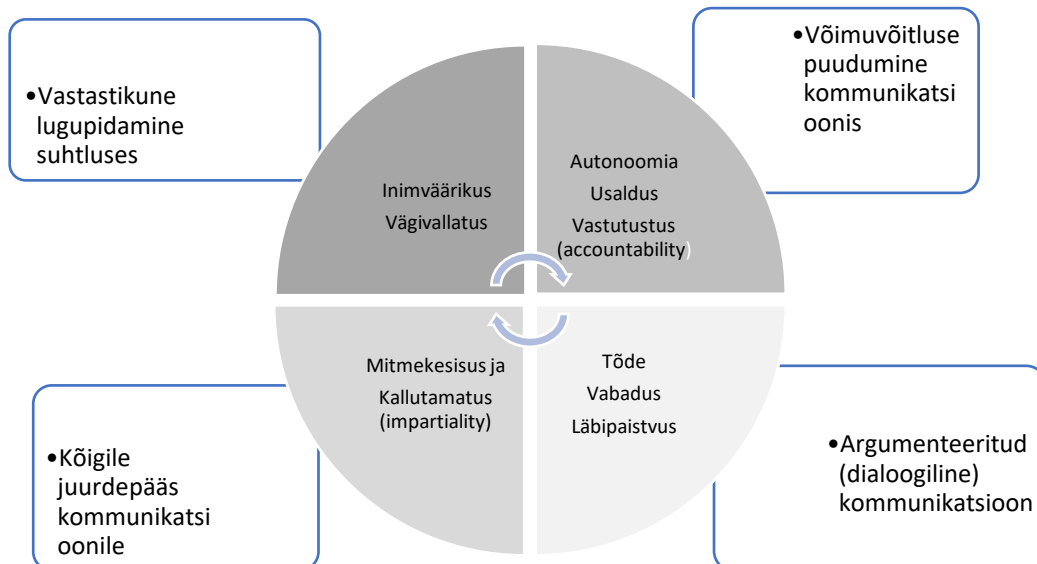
•Vastastikune lugupidamine suhtluses

•Võimuvõitluse puudumine kommunikatsi oonis

Inimväärikus
Vägivallatus

Autonoomia
Usaldus
Vastutustus (accountability)

Mitmekesisus ja
Kallutamatus (impartiality)

Tõde
Vabadus
Läbipaistvus

•Kõigile juurdepääs kommunikatsi oonile

•Argumenteeritud (dialoogiline) kommunikatsioon